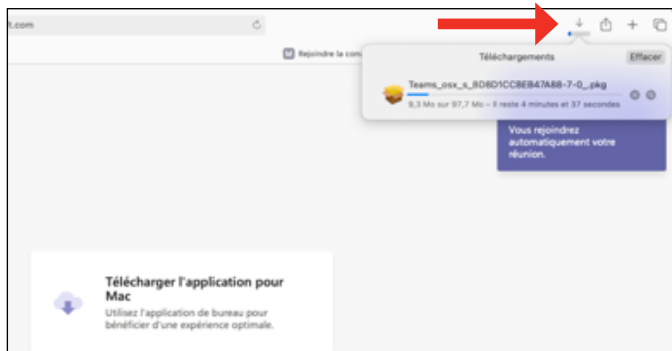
t.com

Rejoindre la co

Téléchargements

Effacer

Teams_osx_s_8D8D1CCBEB47A88-7-0_.pkg

9,3 Mo sur 97,7 Mo – Il reste 4 minutes et 37 secondes

Vous rejoindrez automatiquement votre réunion.

Télécharger l'application pour Mac

Utilisez l'application de bureau pour bénéficier d'une expérience optimale.